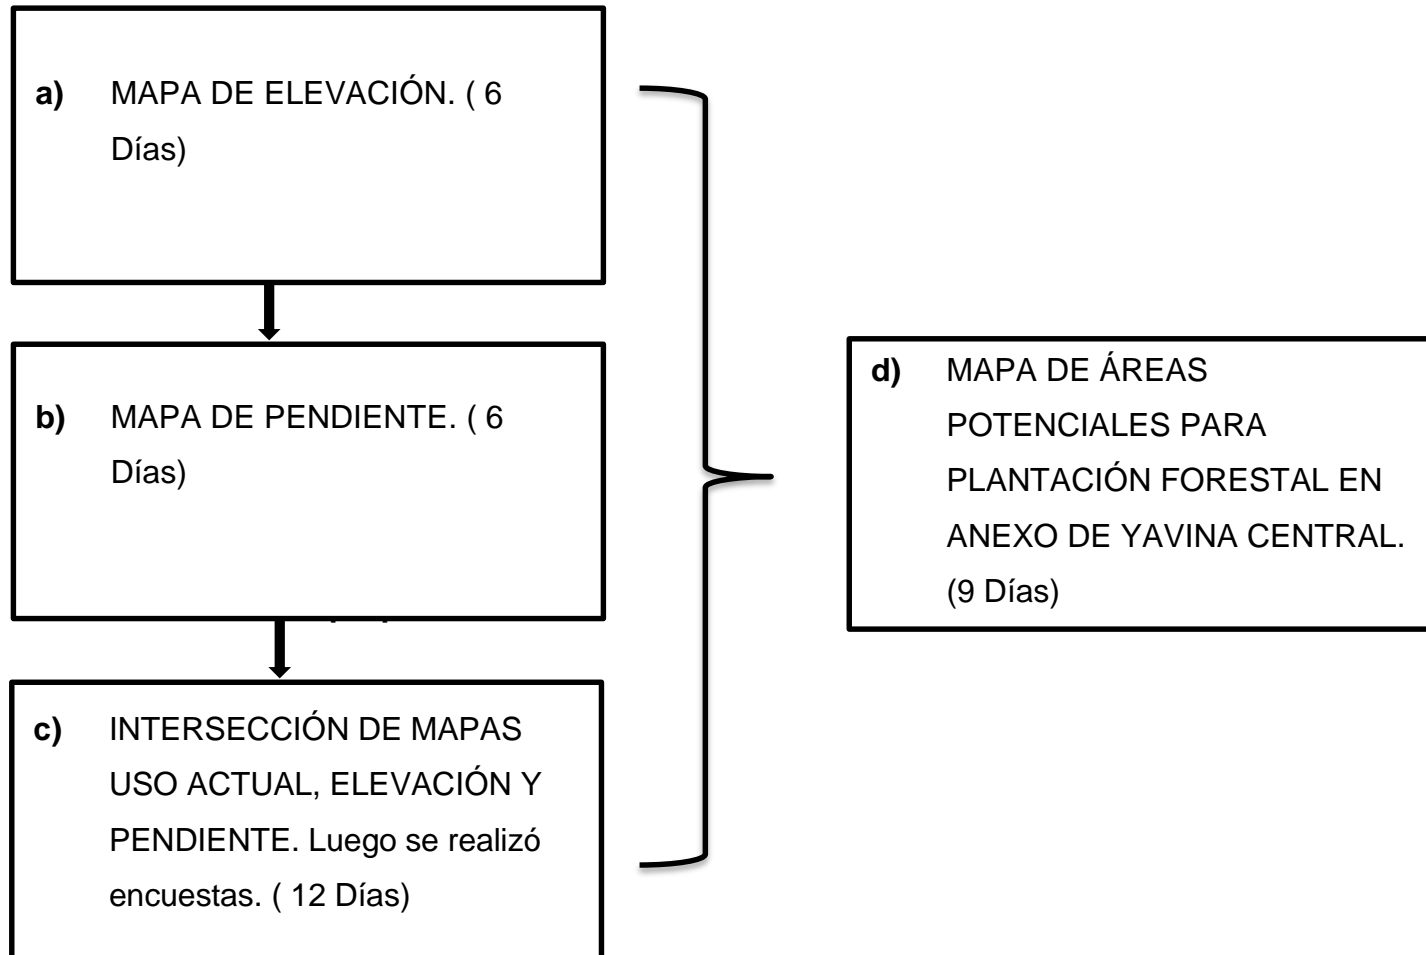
a) MAPA DE ELEVACIÓN. ( 6 Días)

b) MAPA DE PENDIENTE. ( 6 Días)

c) INTERSECCIÓN DE MAPAS USO ACTUAL, ELEVACIÓN Y PENDIENTE. Luego se realizó encuestas. ( 12 Días)

d) MAPA DE ÁREAS POTENCIALES PARA PLANTACIÓN FORESTAL EN ANEXO DE YAVINA CENTRAL. (9 Días)